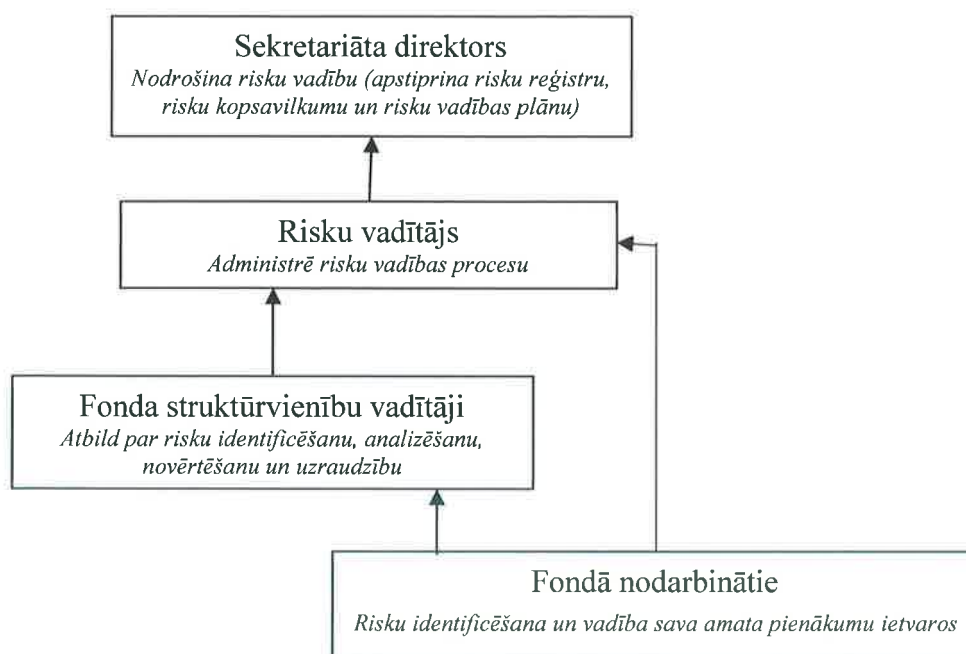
Sekretariāta direktors
Nodrošina risku vadību (apstiprina risku reģistru, risku kopsavilkumu un risku vadības plānu)

Risku vadītājs
Administrē risku vadības procesu

Fonda struktūrvienību vadītāji
Atbild par risku identificēšanu, analizēšanu, novērtēšanu un uzraudzību

Fondā nodarbinātie
Risku identificēšana un vadība sava amata pienākumu ietvaros